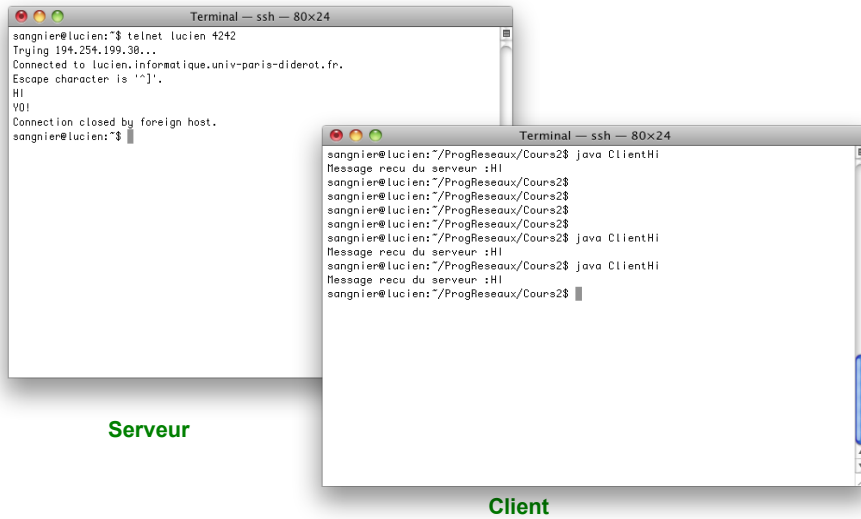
Terminal — ssh — 80×24

sangnier@lucien:~$ telnet lucien 4242
Trying 194.254.199.30...
Connected to lucien.informatique.univ-paris-diderot.fr.
Escape character is '^]'.
HI
YO!
Connection closed by foreign host.
sangnier@lucien:~$

Terminal — ssh — 80×24

sangnier@lucien:~/ProgReseaux/Cours2$ java ClientHi
Message recu du serveur :HI
sangnier@lucien:~/ProgReseaux/Cours2$
sangnier@lucien:~/ProgReseaux/Cours2$
sangnier@lucien:~/ProgReseaux/Cours2$
sangnier@lucien:~/ProgReseaux/Cours2$
sangnier@lucien:~/ProgReseaux/Cours2$ java ClientHi
Message recu du serveur :HI
sangnier@lucien:~/ProgReseaux/Cours2$ java ClientHi
Message recu du serveur :HI
sangnier@lucien:~/ProgReseaux/Cours2$

Serveur

Client